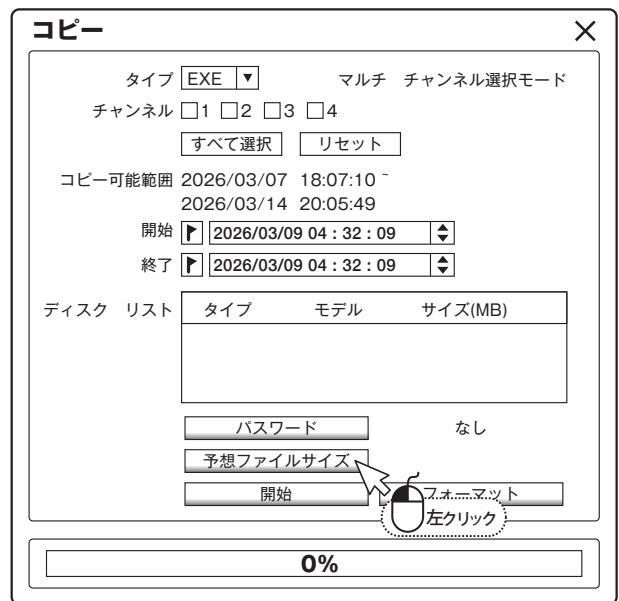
コピー
×

タイプ EXE ▼ マルチ チャンネル選択モード

チャンネル □1 □2 □3 □4

すべて選択 リセット

コピー可能範囲 2026/03/07 18:07:10 ~
2026/03/14 20:05:49

開始 2026/03/09 04 : 32 : 09

終了 2026/03/09 04 : 32 : 09

ディスク リスト

| タイプ | モデル | サイズ(MB) |
|---|---|---|
| | | |

パスワード なし

予想ファイルサイズ

開始 フォーマット

左クリック

0%